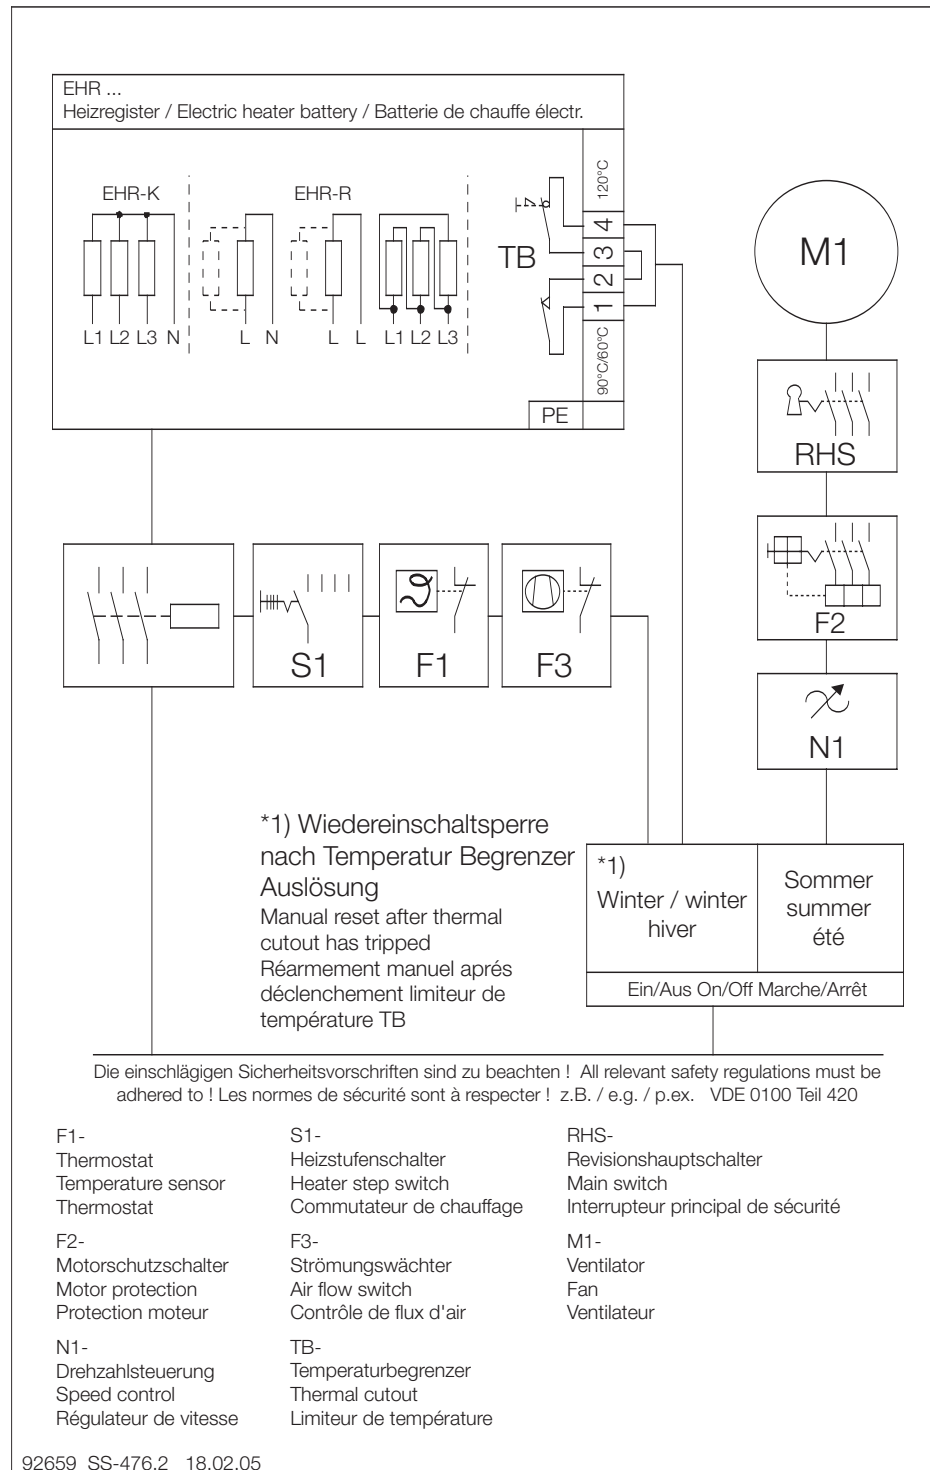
EHR ...
Heizregister / Electric heater battery / Batterie de chauffe électr.

EHR-K
EHR-R
L1 L2 L3 N
L N
L L
L1 L2 L3

120°C
4
3
2
1
90°C/60°C
TB
PE

M1
RHS
F2
N1

S1
F1
F3

*1) Wiedereinschaltsperre nach Temperatur Begrenzer Auslösung
Manual reset after thermal cutout has tripped
Réarmement manuel aprés déclenchement limiteur de température TB

*1)
Winter / winter hiver

Sommer summer été

Ein/Aus On/Off Marche/Arrêt

Die einschlägigen Sicherheitsvorschriften sind zu beachten ! All relevant safety regulations must be adhered to ! Les normes de sécurité sont à respecter ! z.B. / e.g. / p.ex. VDE 0100 Teil 420

F1-
Thermostat
Temperature sensor
Thermostat

F2-
Motorschutzschalter
Motor protection
Protection moteur

N1-
Drehzahlsteuerung
Speed control
Régulateur de vitesse

S1-
Heizstufenschalter
Heater step switch
Commutateur de chauffage

F3-
Strömungswächter
Air flow switch
Contrôle de flux d'air

TB-
Temperaturbegrenzer
Thermal cutout
Limiteur de température

RHS-
Revisionshauptschalter
Main switch
Interrupteur principal de sécurité

M1-
Ventilator
Fan
Ventilateur

92659 SS-476.2 18.02.05